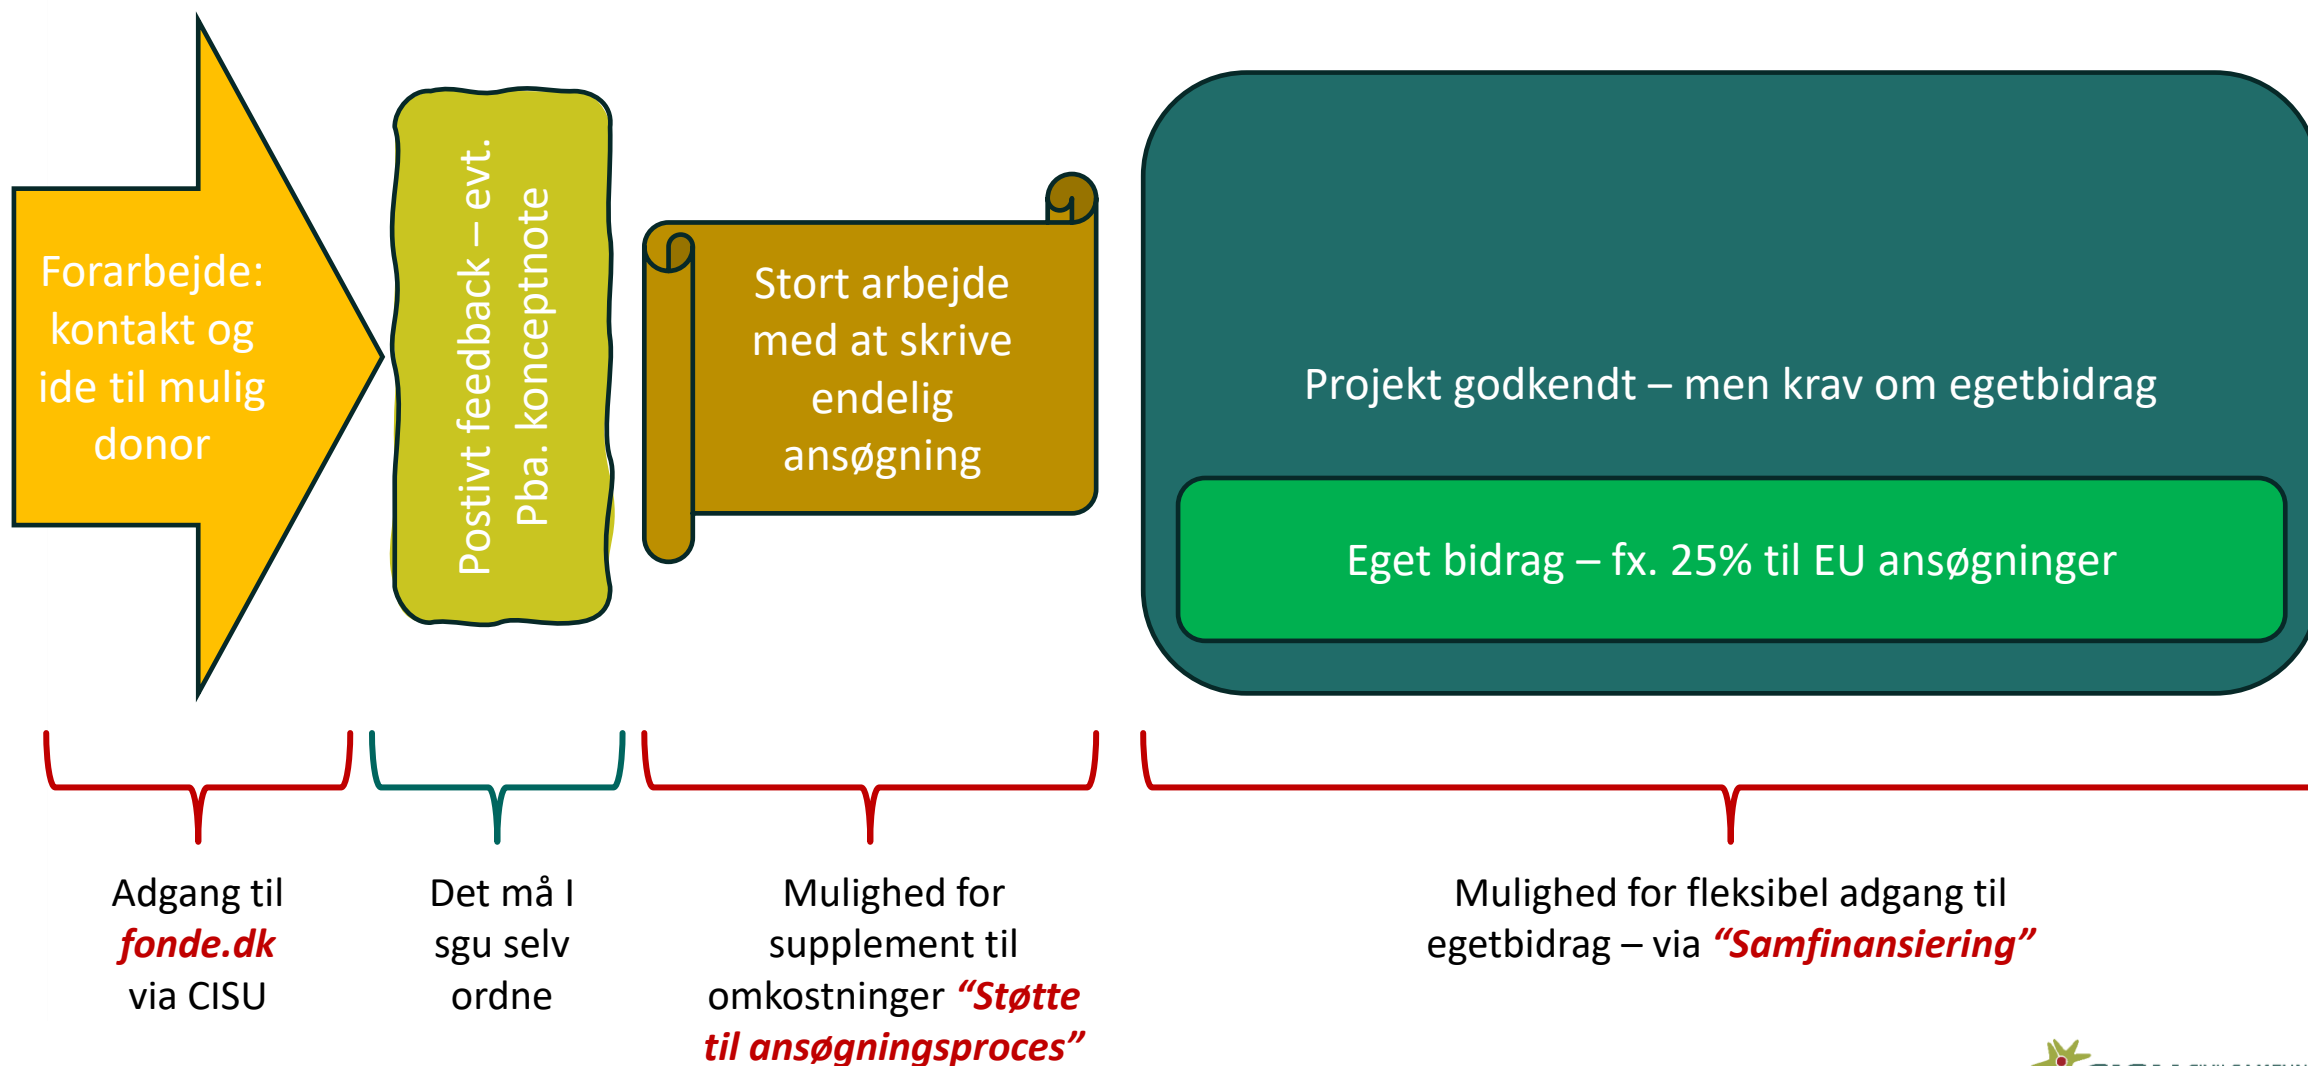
Forarbejde: kontakt og ide til mulig donor

Postivt feedback – evt. Pba. konceptnote

Stort arbejde med at skrive endelig ansøgning

Projekt godkendt – men krav om egetbidrag

Eget bidrag – fx. 25% til EU ansøgninger

Adgang til *fonde.dk* via CISU

Det må I sgu selv ordne

Mulighed for supplement til omkostninger *"Støtte til ansøgningsproces"*

Mulighed for fleksibel adgang til egetbidrag – via *"Samfinansiering"*

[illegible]